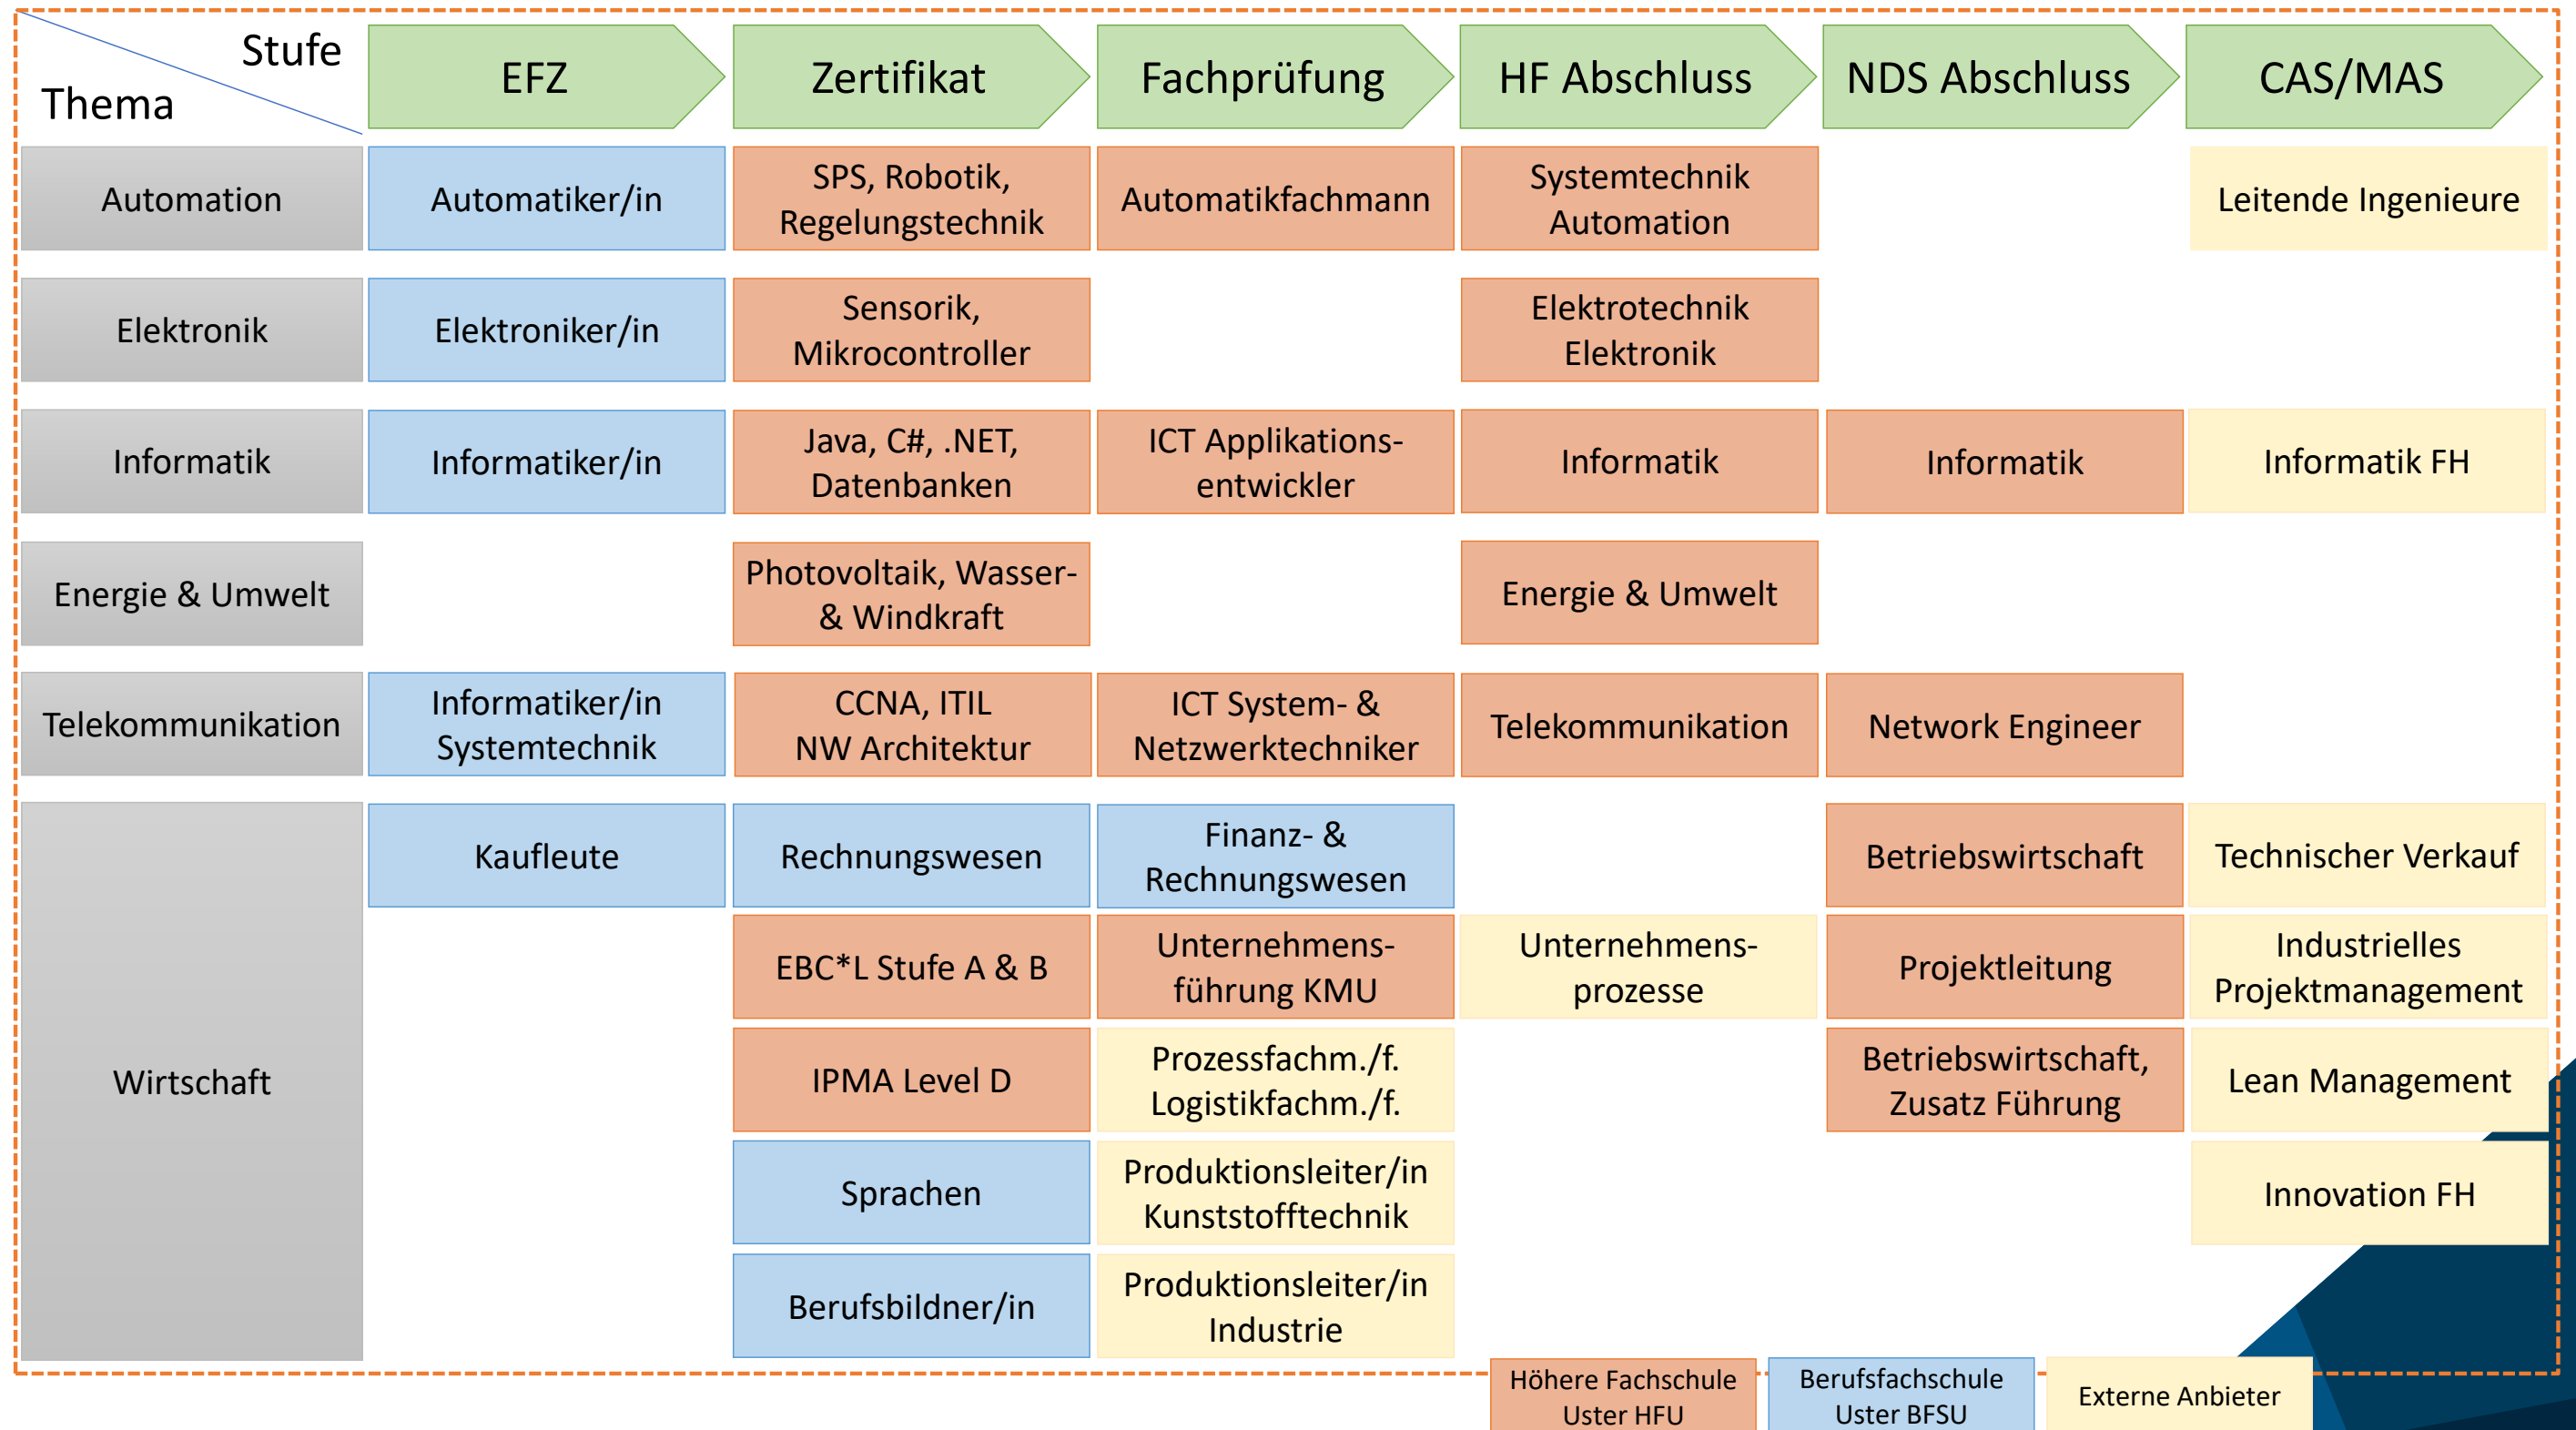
| Stufe / Thema | EFZ | Zertifikat | Fachprüfung | HF Abschluss | NDS Abschluss | CAS/MAS |
|---|---|---|---|---|---|---|
| Automation | Automatiker/in | SPS, Robotik, Regelungstechnik | Automatikfachmann | Systemtechnik Automation | | Leitende Ingenieure |
| Elektronik | Elektroniker/in | Sensorik, Mikrocontroller | | Elektrotechnik Elektronik | | |
| Informatik | Informatiker/in | Java, C#, .NET, Datenbanken | ICT Applikationsentwickler | Informatik | Informatik | Informatik FH |
| Energie & Umwelt | | Photovoltaik, Wasser- & Windkraft | | Energie & Umwelt | | |
| Telekommunikation | Informatiker/in Systemtechnik | CCNA, ITIL NW Architektur | ICT System- & Netzwerktechniker | Telekommunikation | Network Engineer | |
| Wirtschaft | Kaufleute | Rechnungswesen | Finanz- & Rechnungswesen | | Betriebswirtschaft | Technischer Verkauf |
| | | EBC*L Stufe A & B | Unternehmensführung KMU | Unternehmensprozesse | Projektleitung | Industrielles Projektmanagement |
| | | IPMA Level D | Prozessfachm./f. Logistikfachm./f. | | Betriebswirtschaft, Zusatz Führung | Lean Management |
| | | Sprachen | Produktionsleiter/in Kunststofftechnik | | | Innovation FH |
| | | Berufsbildner/in | Produktionsleiter/in Industrie | | | |

Höhere Fachschule Uster HFU
Berufsfachschule Uster BFSU
Externe Anbieter